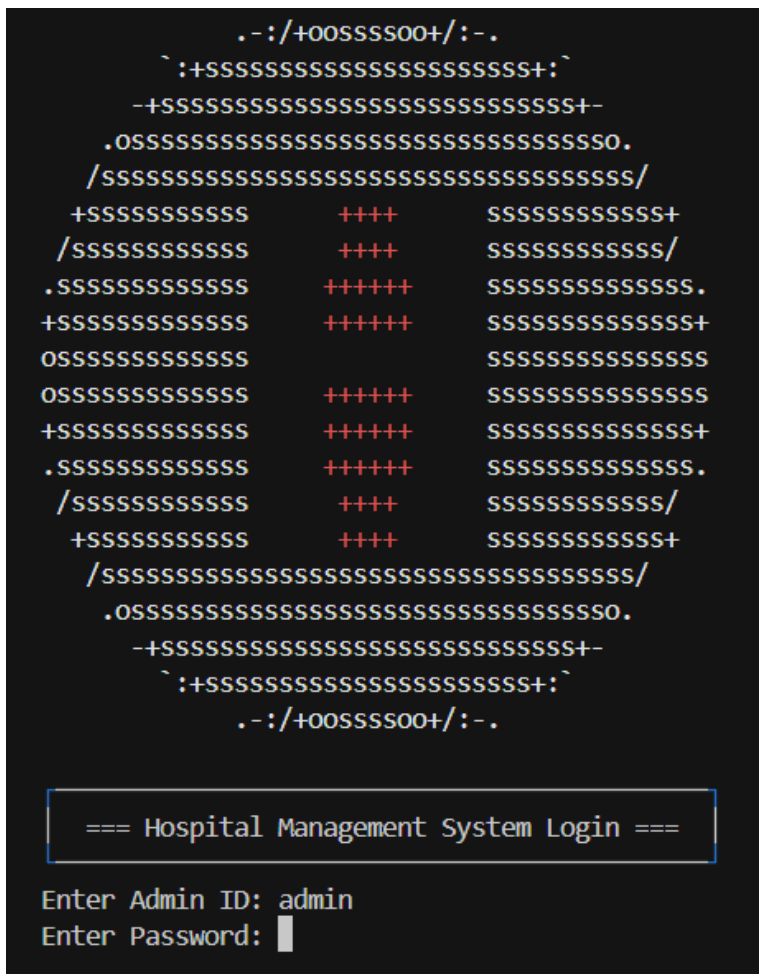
.-:/+oossssoo+/:-.
`:+ssssssssssssssssssssss+:`
-+ssssssssssssssssssssssssssss+-
.osssssssssssssssssssssssssssssssso.
/ssssssssssssssssssssssssssssssssssss/
+ssssssssssss ++++ ssssssssssss+
/ssssssssssss ++++ ssssssssssss/
.sssssssssssss ++++++ sssssssssssss.
+sssssssssssss ++++++ sssssssssssss+
osssssssssssss sssssssssssssss
osssssssssssss ++++++ sssssssssssss
+sssssssssssss ++++++ sssssssssssss+
.sssssssssssss ++++++ sssssssssssss.
/ssssssssssss ++++ ssssssssssss/
+ssssssssssss ++++ ssssssssssss+
/ssssssssssssssssssssssssssssssssssss/
.osssssssssssssssssssssssssssssssso.
-+ssssssssssssssssssssssssssss+-
`:+ssssssssssssssssssssss+:`
.-:/+oossssoo+/:-.

=== Hospital Management System Login ===

Enter Admin ID: admin
Enter Password: